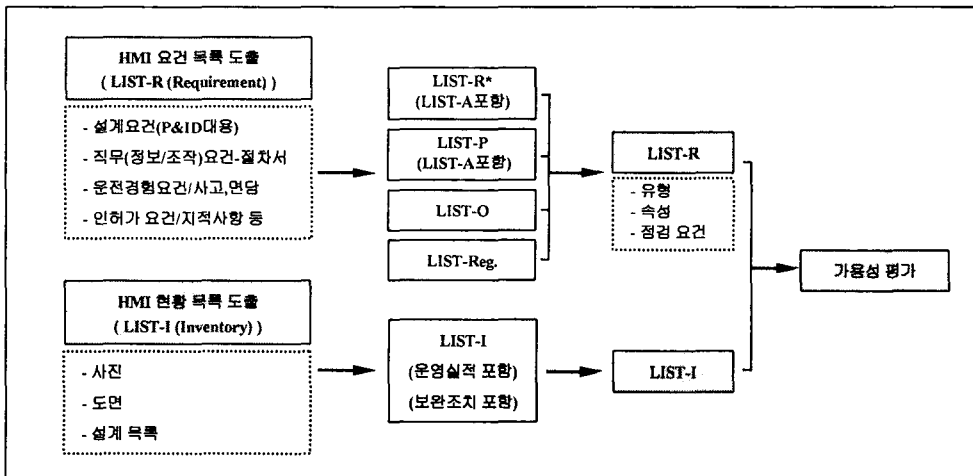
HMI 요건 목록 도출
( LIST-R (Requirement) )

- 설계요건(P&ID대용)
- 직무(정보/조작)요건-절차서
- 운전경험요건/사고,면담
- 인허가 요건/지적사항 등

LIST-R*
(LIST-A포함)

LIST-P
(LIST-A포함)

LIST-O

LIST-Reg.

LIST-R

- 유형
- 속성
- 점검 요건

가용성 평가

HMI 현황 목록 도출
( LIST-I (Inventory) )

- 사진
- 도면
- 설계 목록

LIST-I
(운영실적 포함)
(보완조치 포함)

LIST-I